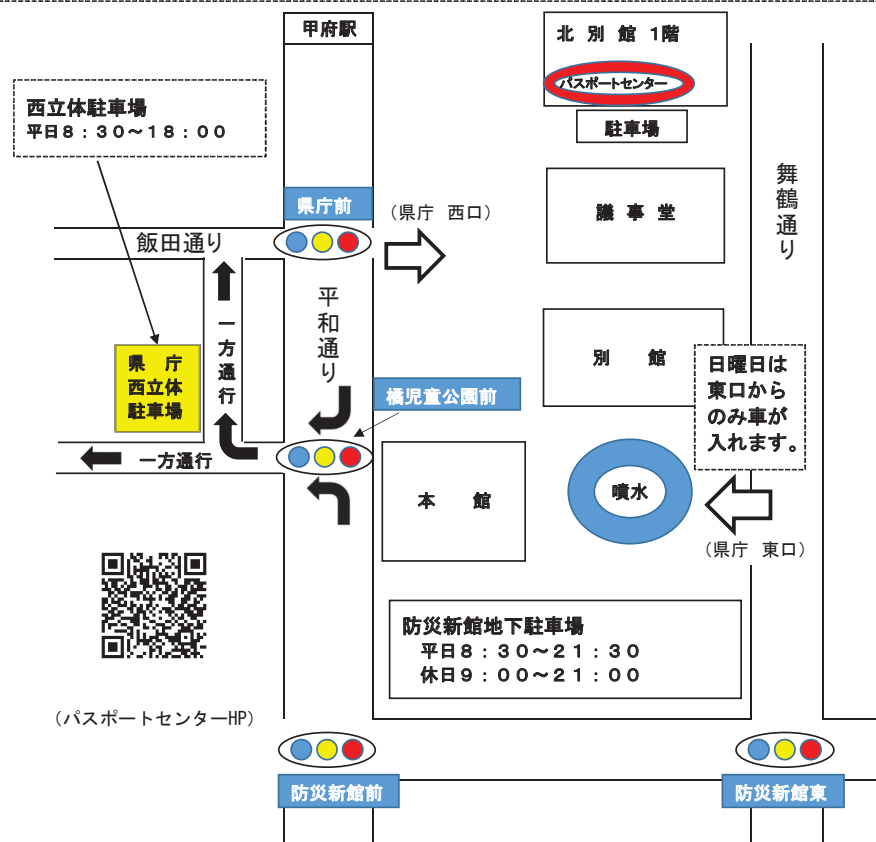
甲府駅

北 別 館 1階

パスポートセンター

駐車場

西立体駐車場
平日8：30～18：00

舞鶴通り

県庁前

（県庁 西口）

議 事 堂

飯田通り

一方通行

平和通り

別 館

日曜日は東口からのみ車が入れます。

県 庁 西立体 駐車場

橘児童公園前

一方通行

噴水

本 館

（県庁 東口）

防災新館地下駐車場
平日8：30～21：30
休日9：00～21：00

（パスポートセンターHP）

防災新館前

防災新館東